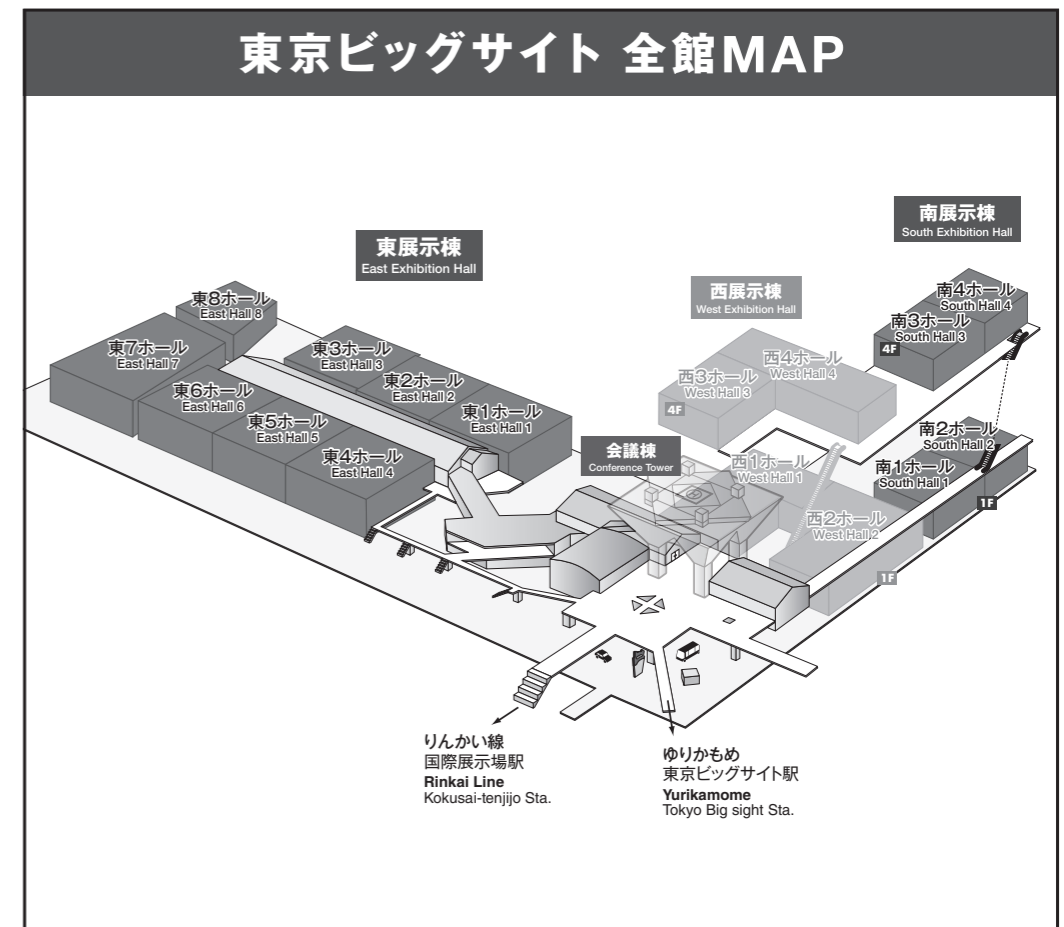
東京ビッグサイト 全館MAP

東展示棟
East Exhibition Hall

西展示棟
West Exhibition Hall

南展示棟
South Exhibition Hall

東8ホール
East Hall 8

東7ホール
East Hall 7

東3ホール
East Hall 3

東2ホール
East Hall 2

東1ホール
East Hall 1

東6ホール
East Hall 6

東5ホール
East Hall 5

東4ホール
East Hall 4

西4ホール
West Hall 4

西3ホール
West Hall 3

4F

会議棟
Conference Tower

西1ホール
West Hall 1

西2ホール
West Hall 2

1F

南4ホール
South Hall 4

南3ホール
South Hall 3

4F

南2ホール
South Hall 2

南1ホール
South Hall 1

1F

りんかい線
国際展示場駅
Rinkai Line
Kokusai-tenjijo Sta.

ゆりかもめ
東京ビッグサイト駅
Yurikamome
Tokyo Big sight Sta.